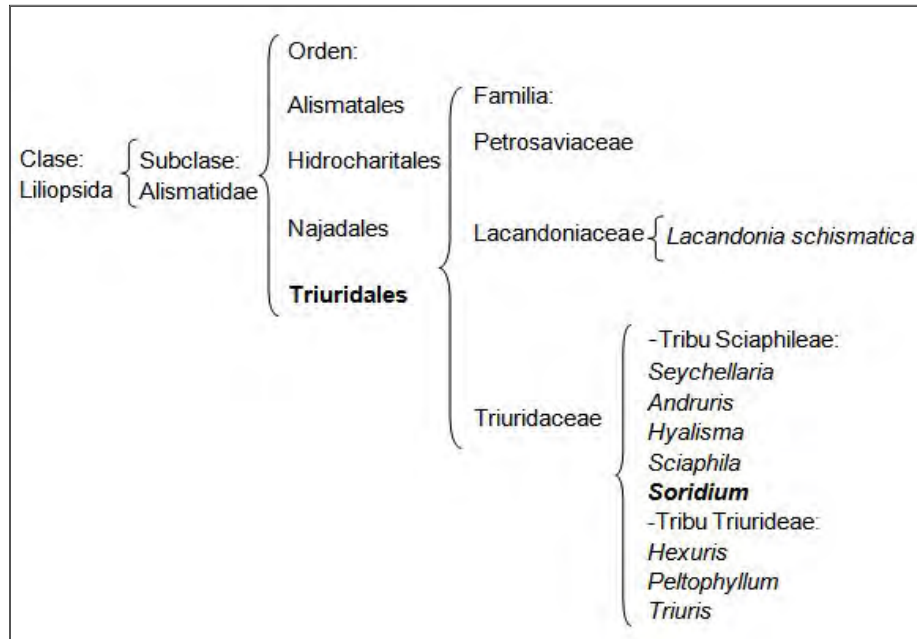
Clase: Liliopsida

Subclase: Alismatidae

Orden:
Alismatales
Hidrocharitales
Najadales
**Triuridales**

Familia:
Petrosaviaceae
Lacandoniaceae
*Lacandonia schismatica*
Triuridaceae

-Tribu Sciaphileae:
*Seychellaria*
*Andruris*
*Hyalisma*
*Sciaphila*
***Soridium***
-Tribu Triurideae:
*Hexuris*
*Peltophyllum*
*Triuris*